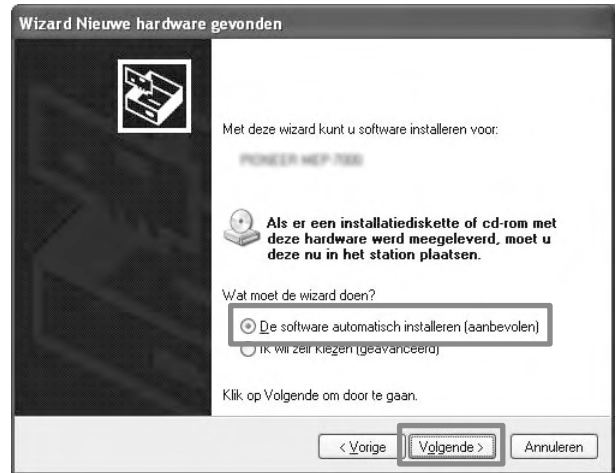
Wizard Nieuwe hardware gevonden

Met deze wizard kunt u software installeren voor:

PIONEER MEP-7000

Als er een installatiediskette of cd-rom met deze hardware werd meegeleverd, moet u deze nu in het station plaatsen.

Wat moet de wizard doen?

De software automatisch installeren (aanbevolen)

Ik wil zelf kiezen (geavanceerd)

Klik op Volgende om door te gaan.

< Vorige | Volgende > | Annuleren